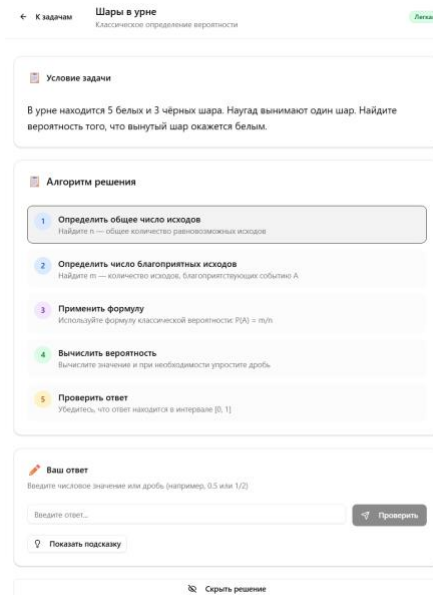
← К задачам

Шары в урне
Классическое определение вероятности

Легкая

Условие задачи

В урне находится 5 белых и 3 чёрных шара. Наугад вынимают один шар. Найдите вероятность того, что вынутый шар окажется белым.

Алгоритм решения

1 Определить общее число исходов
Найдите n — общее количество равновозможных исходов

2 Определить число благоприятных исходов
Найдите m — количество исходов, благоприятствующих событию A

3 Применить формулу
Используйте формулу классической вероятности: P(A) = m/n

4 Вычислить вероятность
Вычислите значение и при необходимости упростите дробь

5 Проверить ответ
Убедитесь, что ответ находится в интервале [0, 1]

Ваш ответ
Введите числовое значение или дробь (например, 0.5 или 1/2)

Введите ответ...

Проверить

Показать подсказку

Скрыть решение